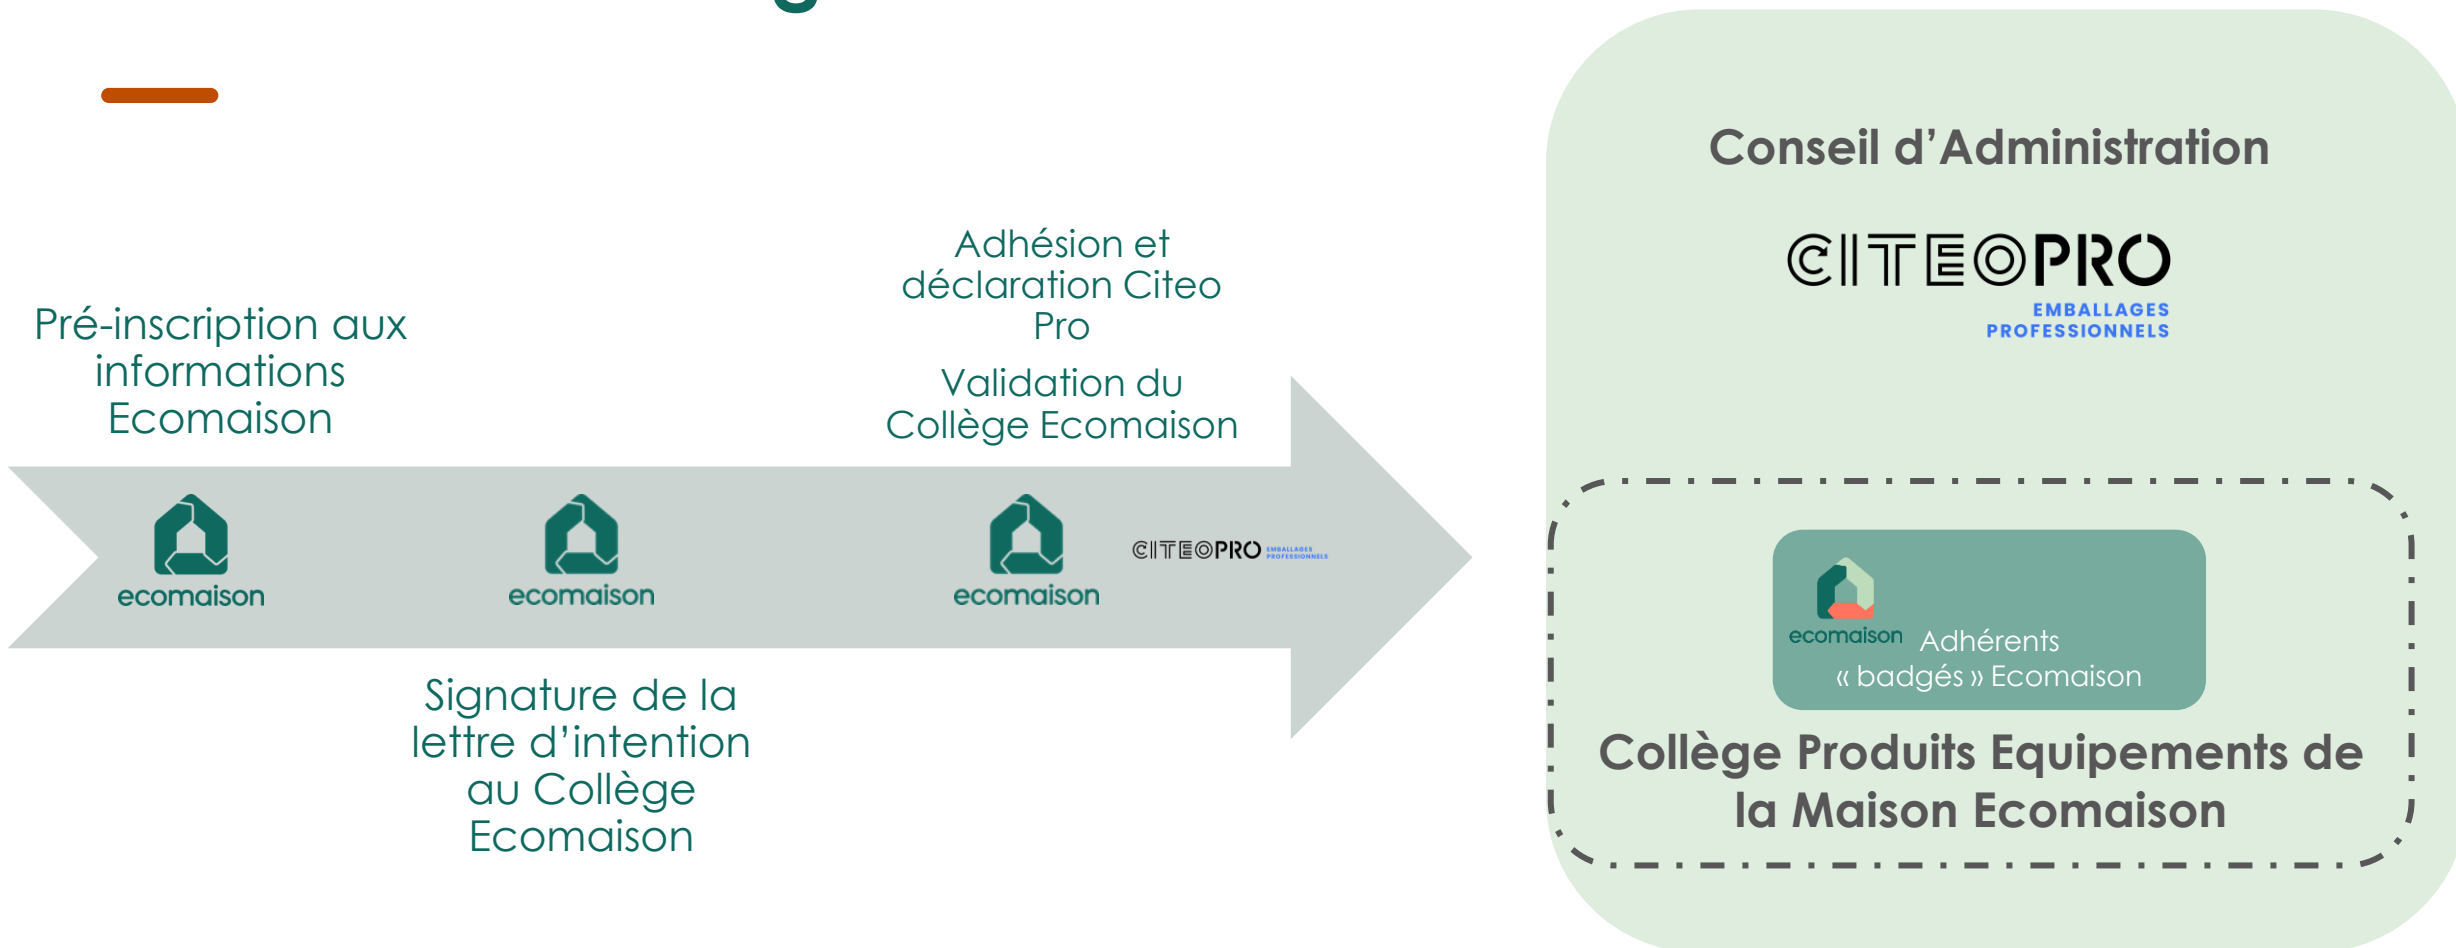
Pré-inscription aux informations Ecomaison

ecomaison

Signature de la lettre d'intention au Collège Ecomaison

ecomaison

Adhésion et déclaration Citeo Pro

Validation du Collège Ecomaison

ecomaison

CITEOPRO EMBALLAGES PROFESSIONNELS

Conseil d'Administration

CITEOPRO
EMBALLAGES PROFESSIONNELS

ecomaison Adhérents « badgés » Ecomaison

Collège Produits Equipements de la Maison Ecomaison